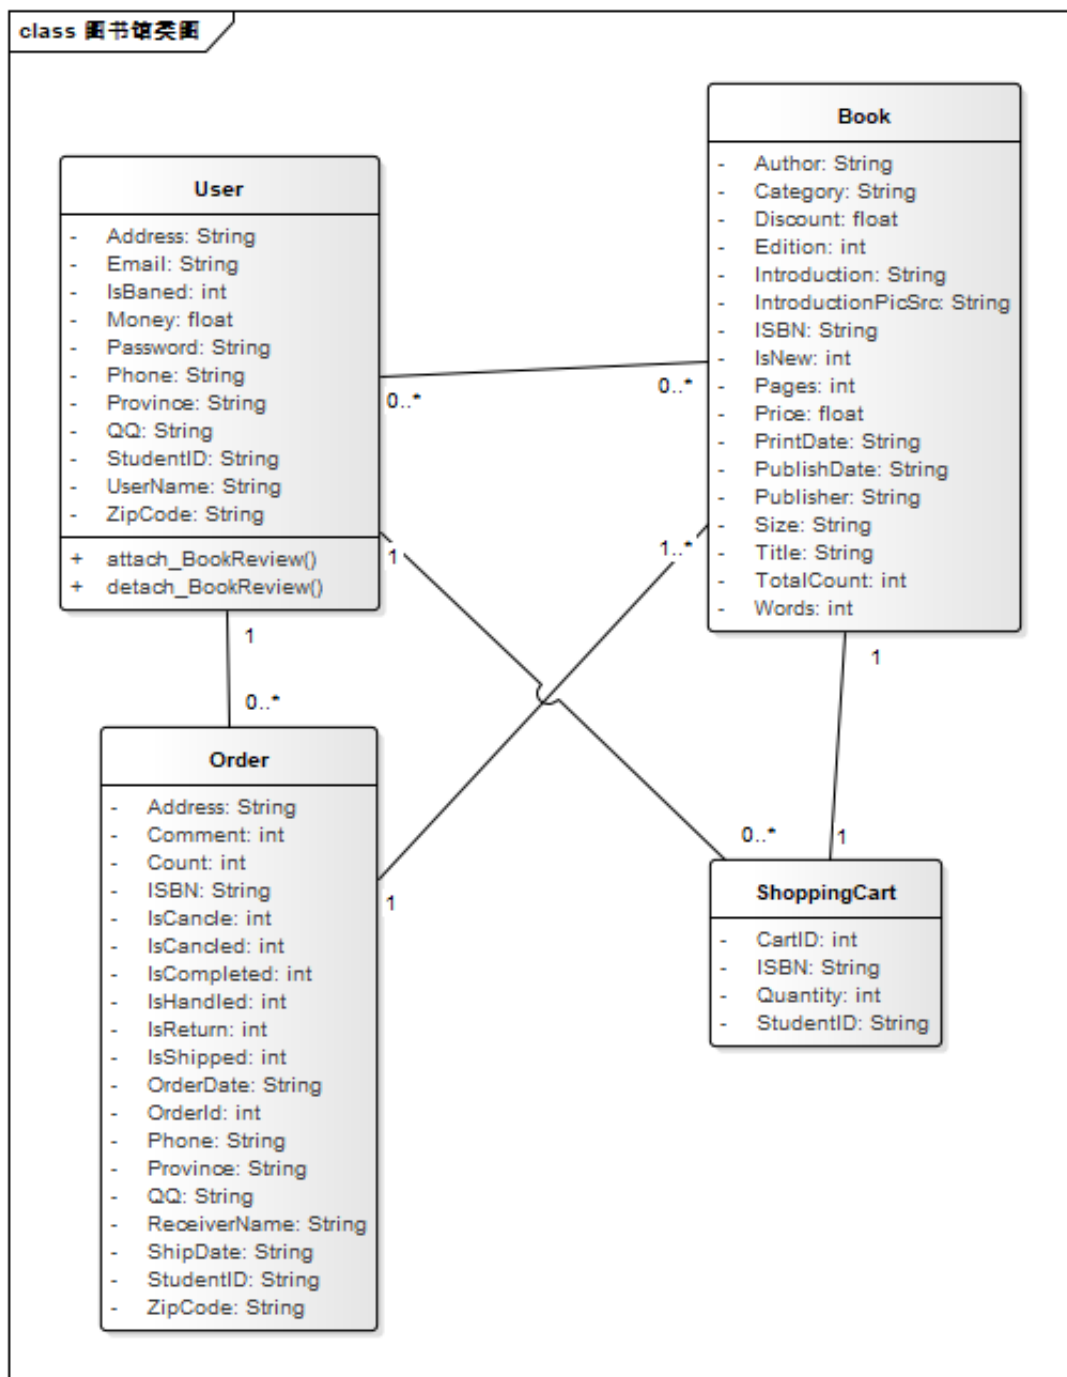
class 图书馆类图

User

- Address: String
- Email: String
- IsBaned: int
- Money: float
- Password: String
- Phone: String
- Province: String
- QQ: String
- StudentID: String
- UserName: String
- ZipCode: String

+ attach_BookReview()
+ detach_BookReview()

Book

- Author: String
- Category: String
- Discount: float
- Edition: int
- Introduction: String
- IntroductionPicSrc: String
- ISBN: String
- IsNew: int
- Pages: int
- Price: float
- PrintDate: String
- PublishDate: String
- Publisher: String
- Size: String
- Title: String
- TotalCount: int
- Words: int

0..*

0..*

1

1..*

1

1

0..*

Order

- Address: String
- Comment: int
- Count: int
- ISBN: String
- IsCancle: int
- IsCancled: int
- IsCompleted: int
- IsHandled: int
- IsReturn: int
- IsShipped: int
- OrderDate: String
- OrderId: int
- Phone: String
- Province: String
- QQ: String
- ReceiverName: String
- ShipDate: String
- StudentID: String
- ZipCode: String

1

0..*

1

ShoppingCart

- CartID: int
- ISBN: String
- Quantity: int
- StudentID: String